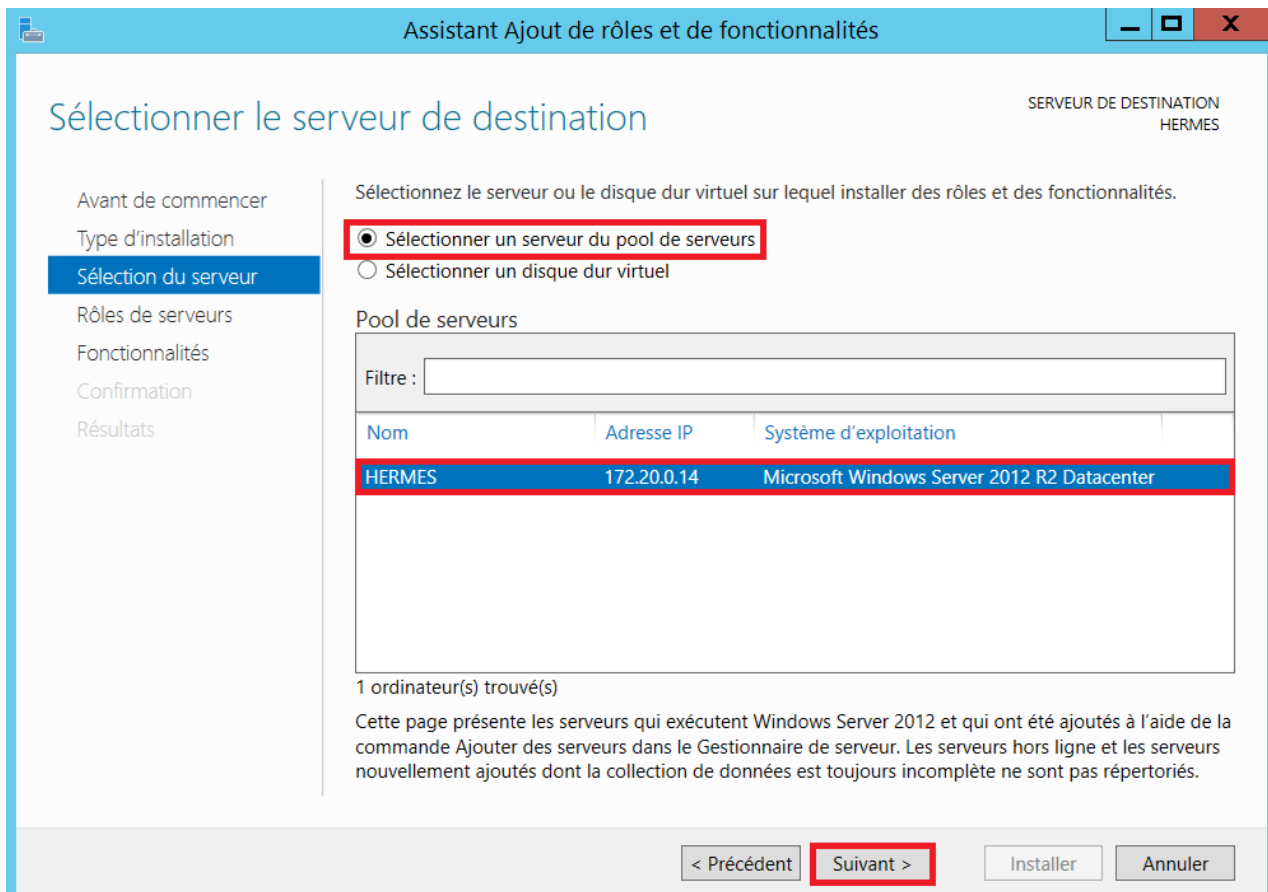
Assistant Ajout de rôles et de fonctionnalités

Sélectionner le serveur de destination

SERVEUR DE DESTINATION
HERMES

Avant de commencer
Type d'installation
Sélection du serveur
Rôles de serveurs
Fonctionnalités
Confirmation
Résultats

Sélectionnez le serveur ou le disque dur virtuel sur lequel installer des rôles et des fonctionnalités.

Sélectionner un serveur du pool de serveurs
Sélectionner un disque dur virtuel

Pool de serveurs

Filtre :

| Nom | Adresse IP | Système d'exploitation |
|---|---|---|
| HERMES | 172.20.0.14 | Microsoft Windows Server 2012 R2 Datacenter |

1 ordinateur(s) trouvé(s)

Cette page présente les serveurs qui exécutent Windows Server 2012 et qui ont été ajoutés à l'aide de la commande Ajouter des serveurs dans le Gestionnaire de serveur. Les serveurs hors ligne et les serveurs nouvellement ajoutés dont la collection de données est toujours incomplète ne sont pas répertoriés.

< Précédent
Suivant >
Installer
Annuler